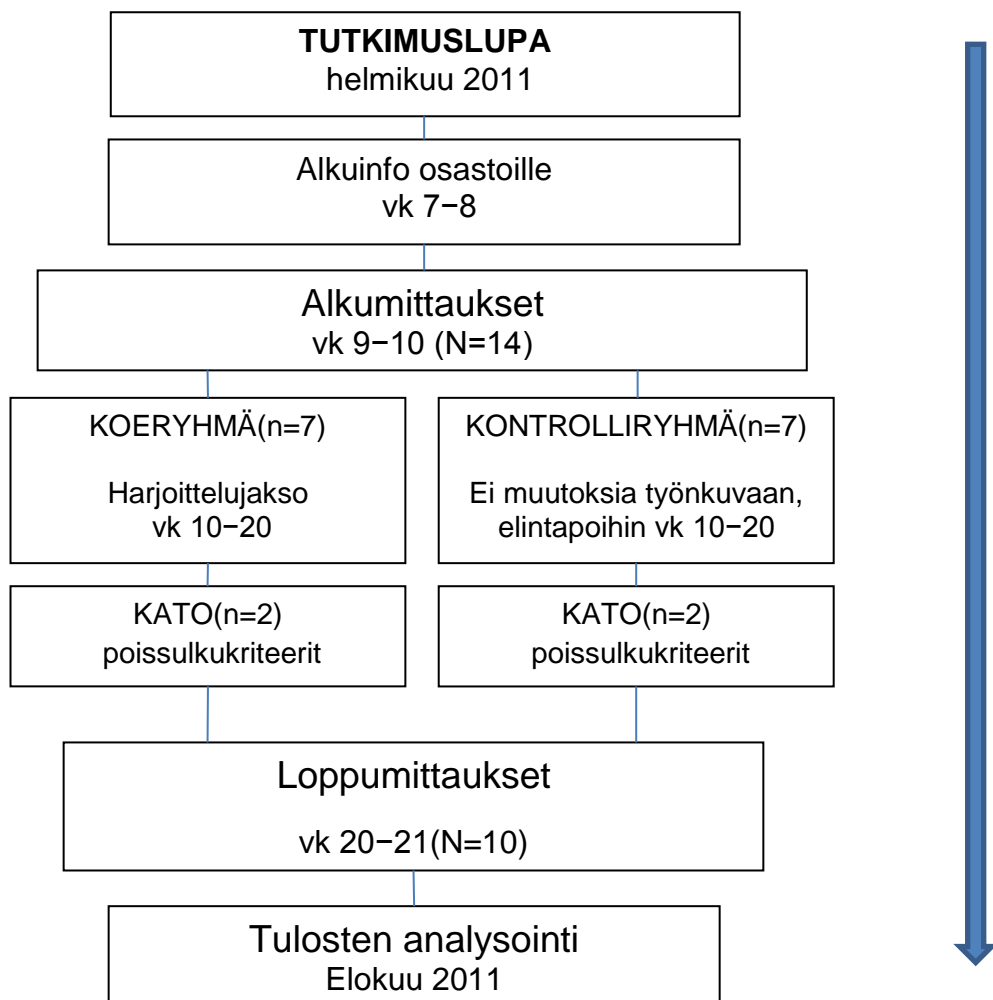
**TUTKIMUSLUPA**
helmikuu 2011

Alkuinfo osastoille
vk 7−8

Alkumittaukset
vk 9−10 (N=14)

KOERYHMÄ(n=7)

Harjoittelujakso
vk 10−20

KATO(n=2)
poissulkukriteerit

KONTROLLIRYHMÄ(n=7)

Ei muutoksia työnkuvaan, elintapoihin vk 10−20

KATO(n=2)
poissulkukriteerit

Loppumittaukset

vk 20−21(N=10)

Tulosten analysointi
Elokuu 2011